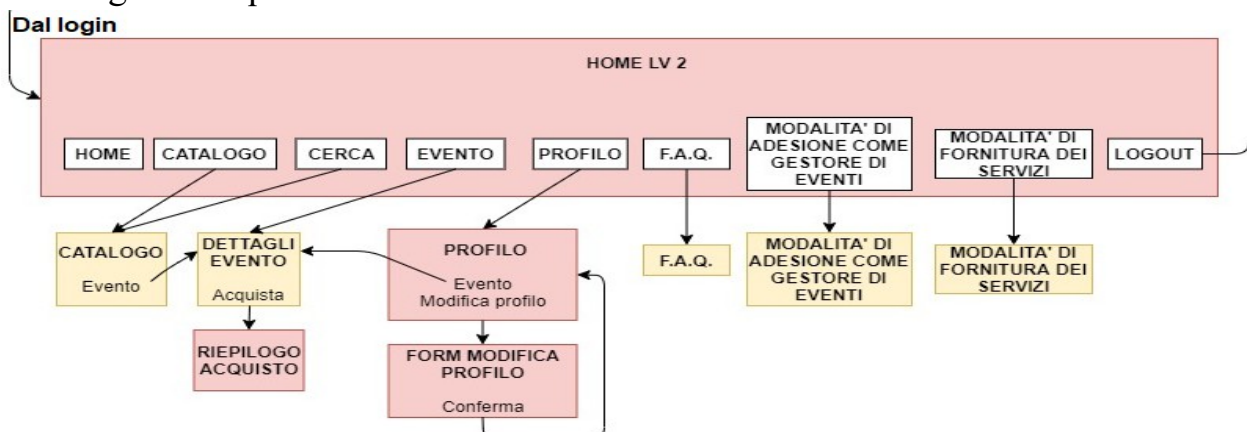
Dal login

HOME LV 2

HOME

CATALOGO

CERCA

EVENTO

PROFILO

F.A.Q.

MODALITA' DI ADESIONE COME GESTORE DI EVENTI

MODALITA' DI FORNITURA DEI SERVIZI

LOGOUT

CATALOGO

Evento

DETTAGLI EVENTO

Acquista

RIEPILOGO ACQUISTO

PROFILO

Evento
Modifica profilo

FORM MODIFICA PROFILO

Conferma

F.A.Q.

MODALITA' DI ADESIONE COME GESTORE DI EVENTI

MODALITA' DI FORNITURA DEI SERVIZI